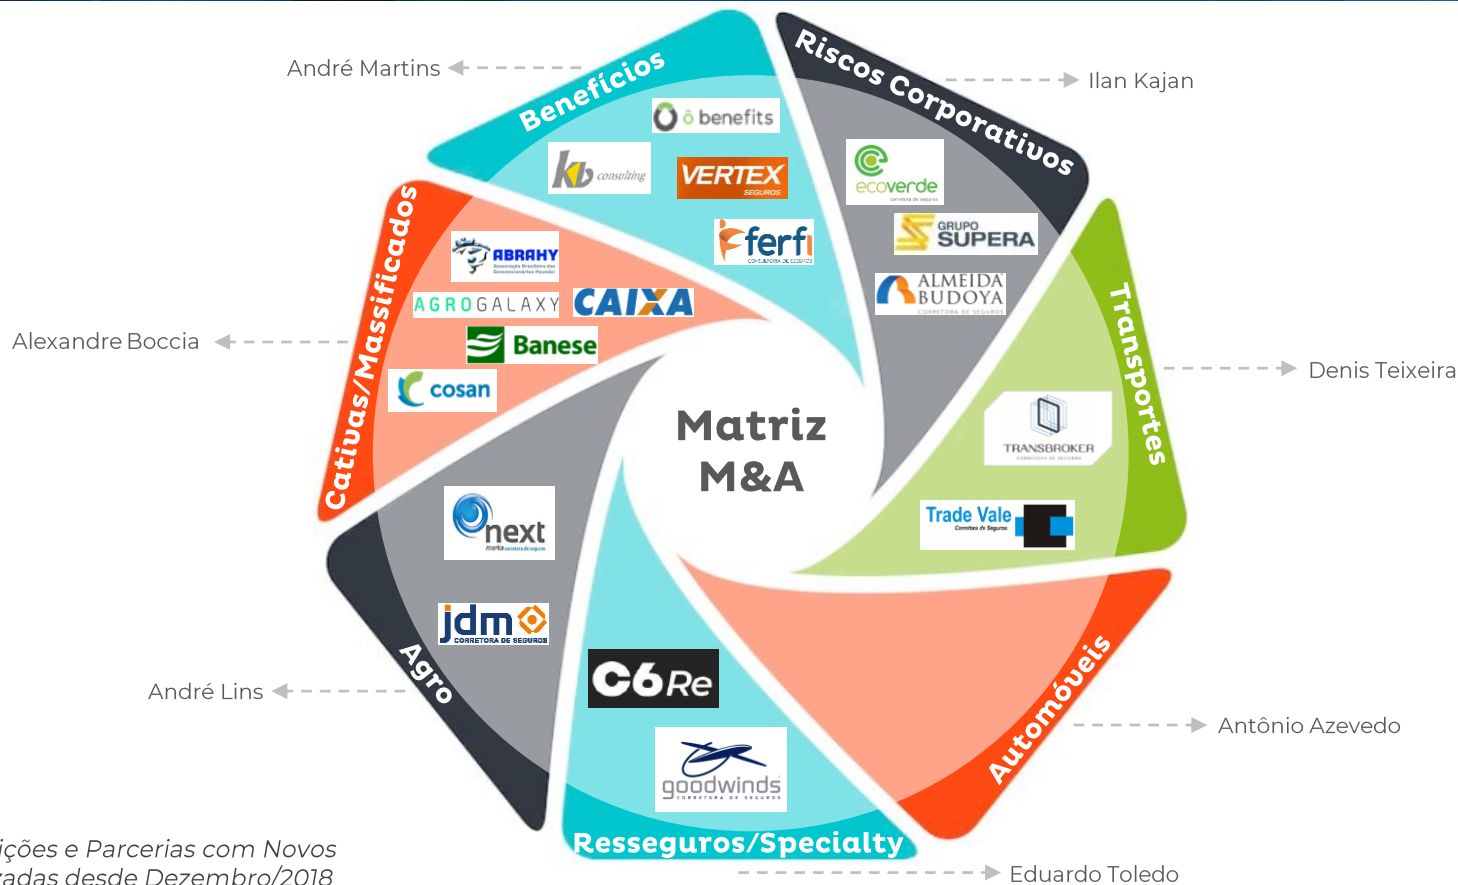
André Martins

Benefícios

ô benefits

kb consulting

VERTEX SEGUROS

ferfi CONSULTORIA DE SEGUROS

Riscos Corporativos

Ilan Kajan

ecoverde corretora de seguros

GRUPO SUPERA

ALMEIDA BUDOYA CORRETORA DE SEGUROS

Transportes

Denis Teixeira

TRANSBROKER

Trade Vale Corretora de Seguros

Alexandre Boccia

Cativas/Massificados

ABRAHY Associação Brasileira dos Concessionários Hyundai

AGROGALAXY

CAIXA

Banese

cosan

Matriz M&A

next marka corretora de seguros

jdm CORRETORA DE SEGUROS

Agro

André Lins

C6Re

goodwinds CORRETORA DE SEGUROS

Resseguros/Specialty

Eduardo Toledo

Automóveis

Antônio Azevedo

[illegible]ições e Parcerias com Novos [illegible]radas desde Dezembro/2018